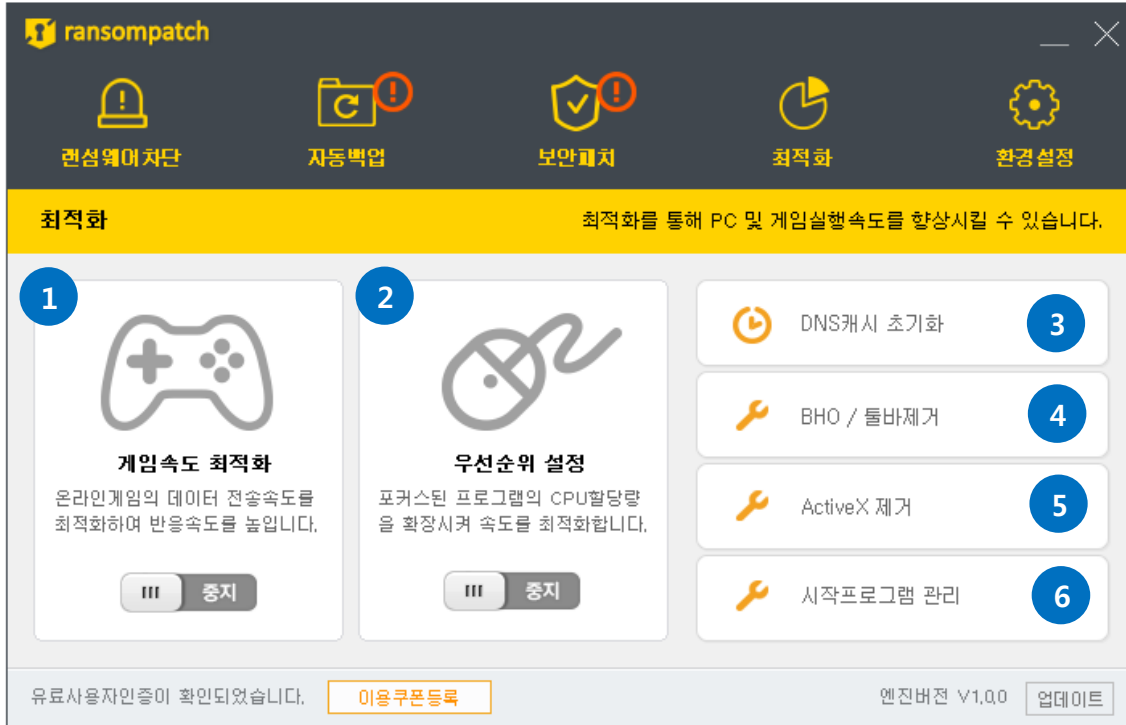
ransompatch

랜섬웨어차단
자동백업
보안패치
최적화
환경설정

최적화
최적화를 통해 PC 및 게임실행속도를 향상시킬 수 있습니다.

1
게임속도 최적화
온라인게임의 데이터 전송속도를 최적화하여 반응속도를 높입니다.
III 중지

2
우선순위 설정
포커스된 프로그램의 CPU할당량을 확장시켜 속도를 최적화합니다.
III 중지

DNS캐시 초기화 3
BHO / 툴바제거 4
ActiveX 제거 5
시작프로그램 관리 6

유료사용자인증이 확인되었습니다.
이용쿠폰등록
엔진버전 V1.0.0
업데이트